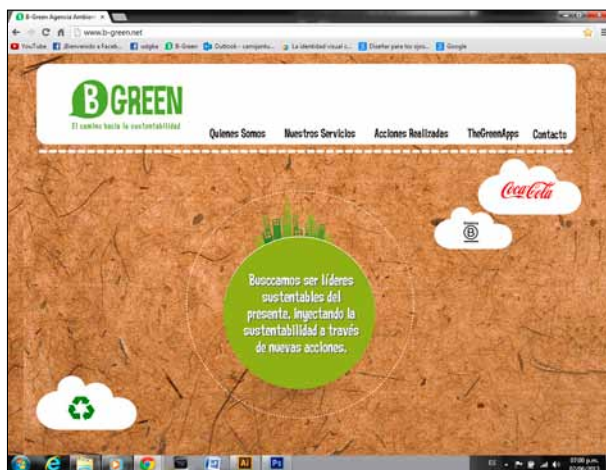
B-Green Agencia Ambien ×

www.b-green.net

YouTube | Bienvenido a Faceb... | sdgke | B-Green | Outlook - camiyantu... | La identidad visual c... | Diseñar para los ojos... | Google

B GREEN

El camino hacia la sustentabilidad

Quienes Somos Nuestros Servicios Acciones Realizadas TheGreenApps Contacto

Coca-Cola

Buscamos ser líderes sustentables del presente, inyectando la sustentabilidad a través de nuevas acciones.

07:00 p.m.